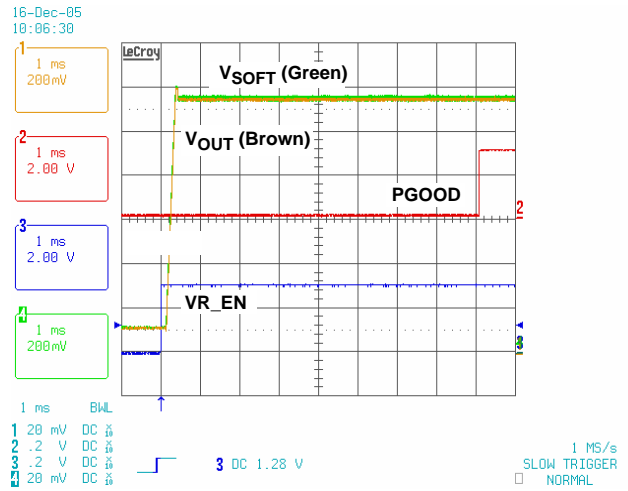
16-Dec-05
10:06:30

1
1 ms
200mV

2
1 ms
2.00 V

3
1 ms
2.00 V

4
1 ms
200mV

LeCroy

$V_{SOFT}$ (Green)

$V_{OUT}$ (Brown)

PGOOD

2

VR_EN

1 ms BWL
1 20 mV DC $\times_{10}$
2 .2 V DC $\times_{10}$
3 .2 V DC $\times_{10}$
4 20 mV DC $\times_{10}$

3 DC 1.28 V

1 MS/s
SLOW TRIGGER
NORMAL